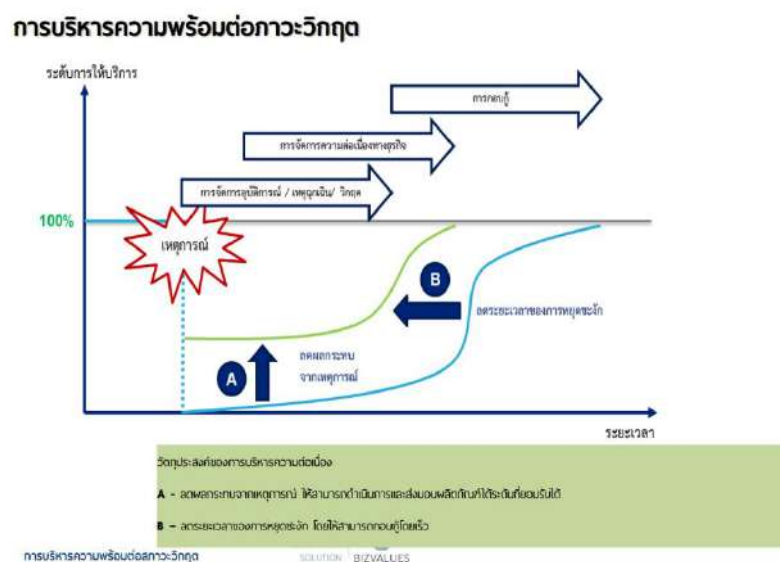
การบริหารความพร้อมต่อภาวะวิกฤต

ระดับการให้บริการ

การกอบกู้

การจัดการความต่อเนื่องทางธุรกิจ

การจัดการอุบัติการณ์ / เหตุฉุกเฉิน/ วิกฤต

100%

เหตุการณ์

B

ลดระยะเวลาของการหยุดชะงัก

ลดผลกระทบจากเหตุการณ์

A

ระยะเวลา

วัตถุประสงค์ของการบริหารความต่อเนื่อง

A – ลดผลกระทบจากเหตุการณ์ ให้สามารถดำเนินการและส่งมอบผลิตภัณฑ์ได้ระดับที่ยอมรับได้

B – ลดระยะเวลาของการหยุดชะงัก โดยให้สามารถกอบกู้โดยเร็ว

การบริหารความพร้อมต่อสภาวะวิกฤต

SOLUTION | BIZVALUES